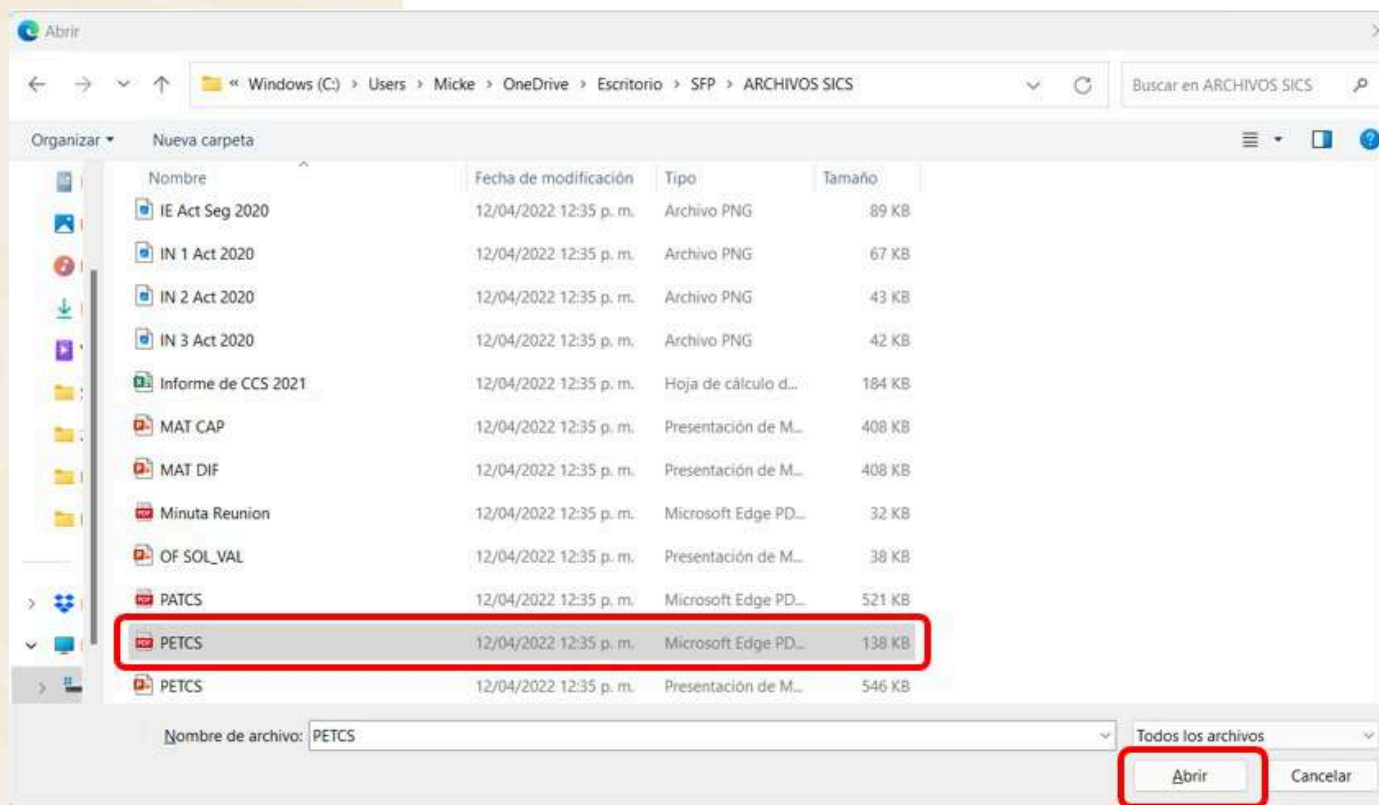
Abrir

« Windows (C:) › Users › Micke › OneDrive › Escritorio › SFP › ARCHIVOS SICS

Buscar en ARCHIVOS SICS

Organizar ▾ Nueva carpeta

| Nombre | Fecha de modificación | Tipo | Tamaño |
|---|---|---|---|
| IE Act Seg 2020 | 12/04/2022 12:35 p. m. | Archivo PNG | 89 KB |
| IN 1 Act 2020 | 12/04/2022 12:35 p. m. | Archivo PNG | 67 KB |
| IN 2 Act 2020 | 12/04/2022 12:35 p. m. | Archivo PNG | 43 KB |
| IN 3 Act 2020 | 12/04/2022 12:35 p. m. | Archivo PNG | 42 KB |
| Informe de CCS 2021 | 12/04/2022 12:35 p. m. | Hoja de cálculo d... | 184 KB |
| MAT CAP | 12/04/2022 12:35 p. m. | Presentación de M... | 408 KB |
| MAT DIF | 12/04/2022 12:35 p. m. | Presentación de M... | 408 KB |
| Minuta Reunion | 12/04/2022 12:35 p. m. | Microsoft Edge PD... | 32 KB |
| OF SOL_VAL | 12/04/2022 12:35 p. m. | Presentación de M... | 38 KB |
| PATCS | 12/04/2022 12:35 p. m. | Microsoft Edge PD... | 521 KB |
| PETCS | 12/04/2022 12:35 p. m. | Microsoft Edge PD... | 138 KB |
| PETCS | 12/04/2022 12:35 p. m. | Presentación de M... | 546 KB |

Nombre de archivo: PETCS

Todos los archivos

Abrir Cancelar